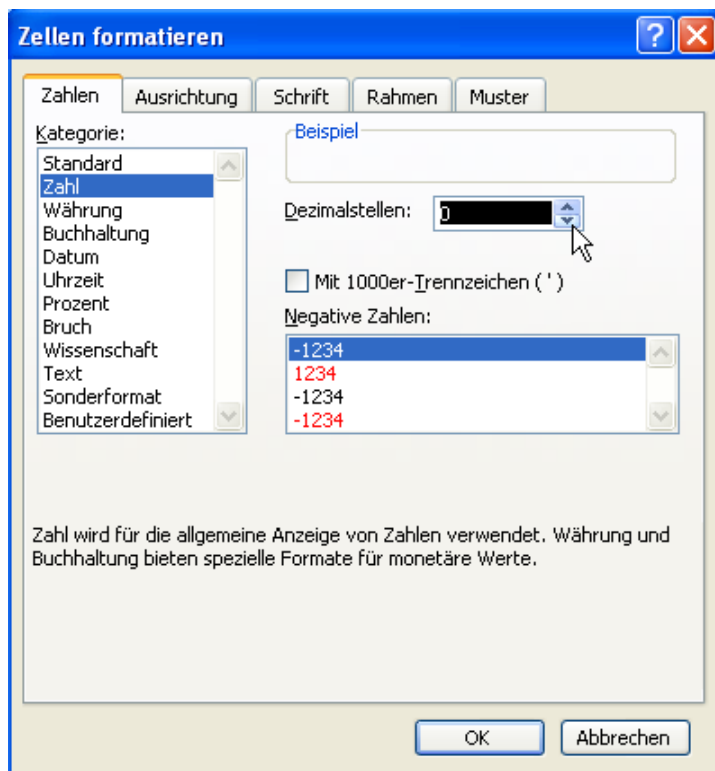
Zellen formatieren

Zahlen | Ausrichtung | Schrift | Rahmen | Muster

Kategorie:
Standard
Zahl
Währung
Buchhaltung
Datum
Uhrzeit
Prozent
Bruch
Wissenschaft
Text
Sonderformat
Benutzerdefiniert

Beispiel

Dezimalstellen: 0

Mit 1000er-Trennzeichen ( ' )

Negative Zahlen:
-1234
1234
-1234
-1234

Zahl wird für die allgemeine Anzeige von Zahlen verwendet. Währung und Buchhaltung bieten spezielle Formate für monetäre Werte.

OK
Abbrechen